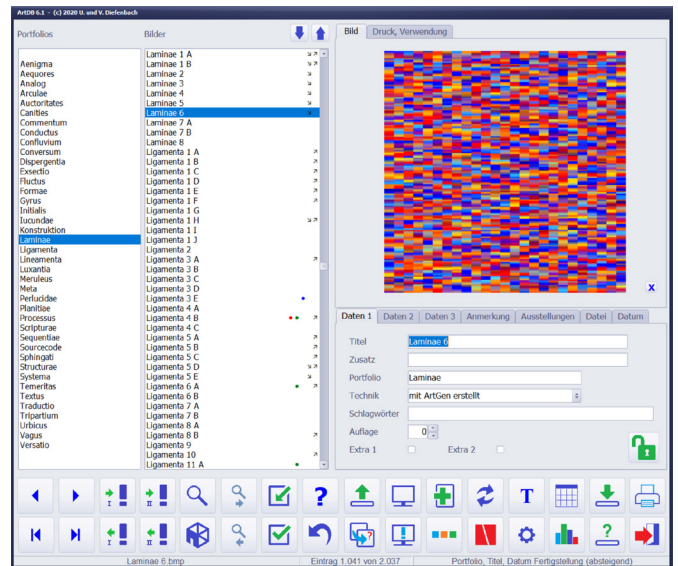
ArtDB 6.1 - (c) 2020 U. und V. Diefenbach

Portfolios

Aenigma
Aequores
Analog
Arculae
Auctoritates
Canities
Commentum
Conductus
Confluvium
Conversum
Dispergentia
Exsectio
Fluctus
Formae
Gyrus
Initialis
Iucundae
Konstruktion
Laminae
Ligamenta
Lineamenta
Luxantia
Meruleus
Meta
Perlucidae
Planitiae
Processus
Scripturae
Sequentiae
Sourcecode
Sphingati
Structurae
Systema
Temeritas
Textus
Traductio
Tripartium
Urbicus
Vagus
Versatio

Bilder

Laminae 1 A
Laminae 1 B
Laminae 2
Laminae 3
Laminae 4
Laminae 5
Laminae 6
Laminae 7 A
Laminae 7 B
Laminae 8
Ligamenta 1 A
Ligamenta 1 B
Ligamenta 1 C
Ligamenta 1 D
Ligamenta 1 E
Ligamenta 1 F
Ligamenta 1 G
Ligamenta 1 H
Ligamenta 1 I
Ligamenta 1 J
Ligamenta 2
Ligamenta 3 A
Ligamenta 3 B
Ligamenta 3 C
Ligamenta 3 D
Ligamenta 3 E
Ligamenta 4 A
Ligamenta 4 B
Ligamenta 4 C
Ligamenta 5 A
Ligamenta 5 B
Ligamenta 5 C
Ligamenta 5 D
Ligamenta 5 E
Ligamenta 6 A
Ligamenta 6 B
Ligamenta 7 A
Ligamenta 7 B
Ligamenta 8 A
Ligamenta 8 B
Ligamenta 9
Ligamenta 10
Ligamenta 11 A

Bild | Druck, Verwendung

x

Daten 1 | Daten 2 | Daten 3 | Anmerkung | Ausstellungen | Datei | Datum

Titel: Laminae 6
Zusatz
Portfolio: Laminae
Technik: mit ArtGen erstellt
Schlagwörter
Auflage: 0
Extra 1
Extra 2

T

Laminae 6.bmp | Eintrag 1.041 von 2.037 | Portfolio, Titel, Datum Fertigstellung (absteigend)